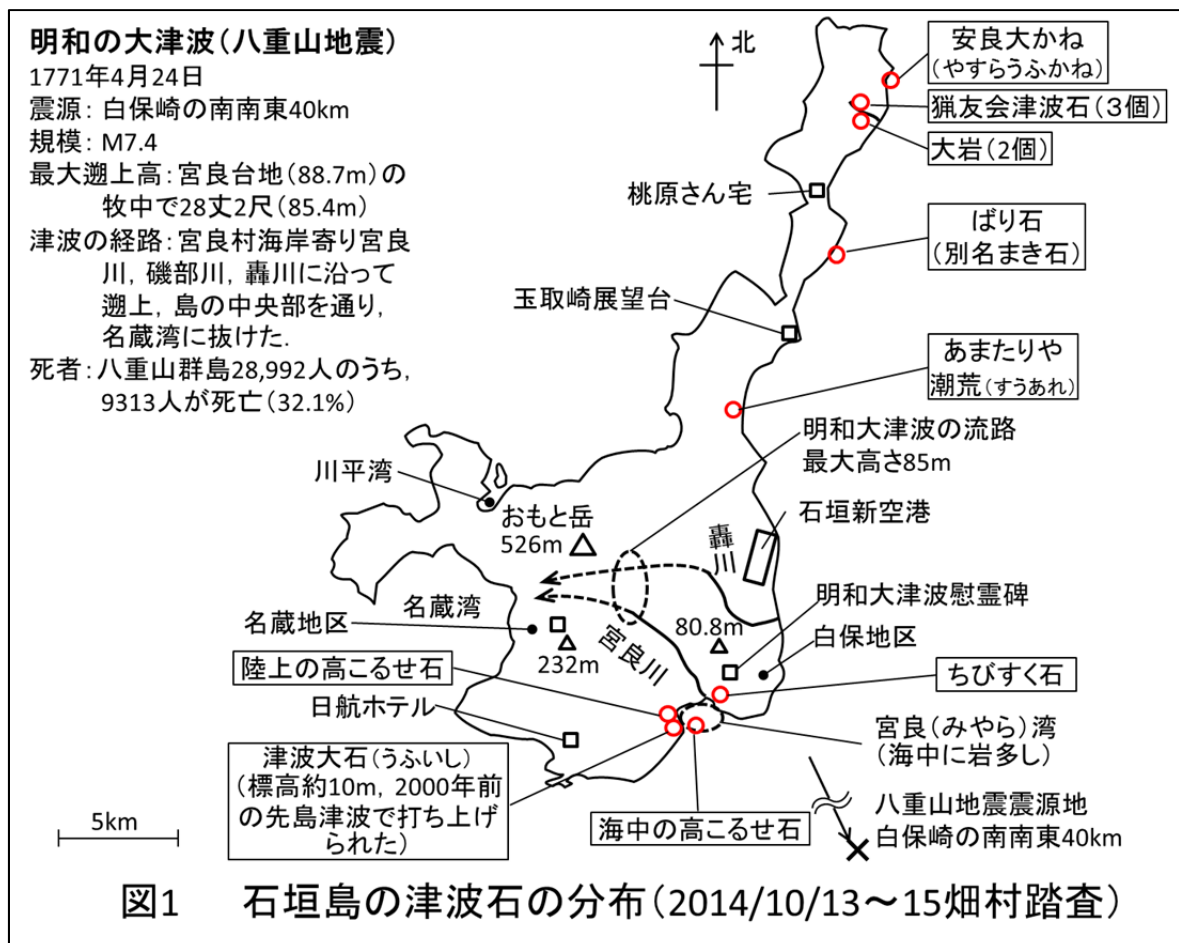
明和の大津波(八重山地震)
1771年4月24日
震源:白保崎の南南東40km
規模:M7.4
最大遡上高:宮良台地(88.7m)の牧中で28丈2尺(85.4m)
津波の経路:宮良村海岸寄り宮良川,磯部川,轟川に沿って遡上,島の中央部を通り,名蔵湾に抜けた.
死者:八重山群島28,992人のうち,9313人が死亡(32.1%)

北

安良大かね
(やすらうふかね)

猟友会津波石(3個)

大岩(2個)

桃原さん宅

ばり石
(別名まき石)

玉取崎展望台

あまたりや
潮荒(すうあれ)

明和大津波の流路
最大高さ85m

川平湾

おもと岳
526m

轟川

石垣新空港

明和大津波慰霊碑

名蔵湾

名蔵地区

80.8m

白保地区

232m

宮良川

陸上の高こるせ石

ちびすく石

日航ホテル

宮良(みやら)湾
(海中に岩多し)

津波大石(うふぃし)
(標高約10m,2000年前の先島津波で打ち上げられた)

八重山地震震源地
白保崎の南南東40km

5km

海中の高こるせ石

図1 石垣島の津波石の分布(2014/10/13~15畑村踏査)